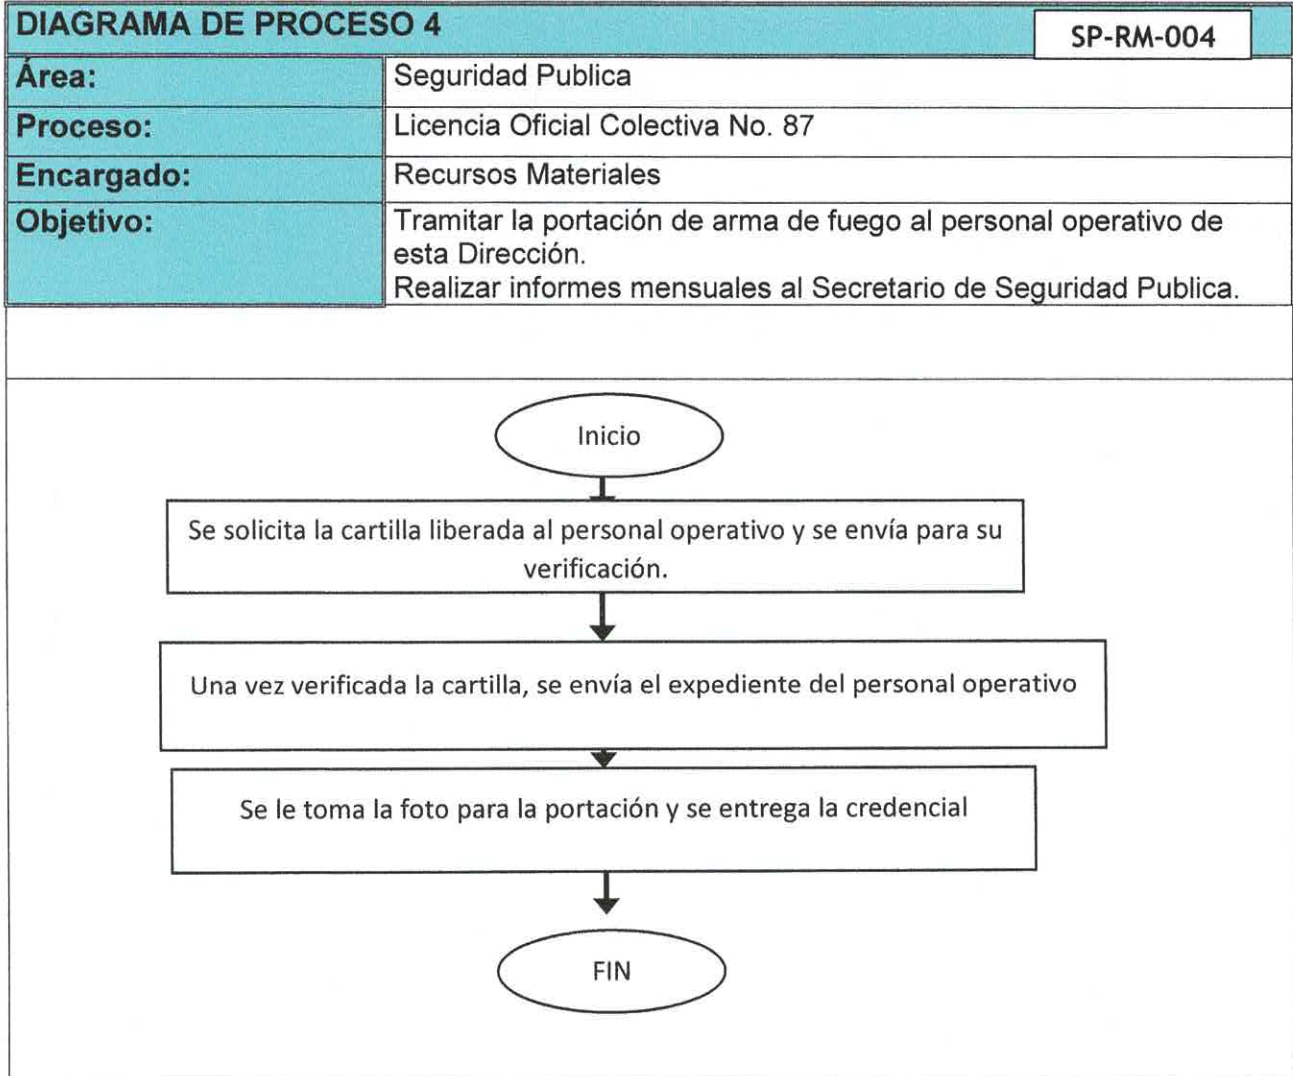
DIAGRAMA DE PROCESO 4

SP-RM-004

| Área: | Seguridad Publica |
|---|---|
| Proceso: | Licencia Oficial Colectiva No. 87 |
| Encargado: | Recursos Materiales |
| Objetivo: | Tramitar la portación de arma de fuego al personal operativo de esta Dirección. Realizar informes mensuales al Secretario de Seguridad Publica. |

Inicio

Se solicita la cartilla liberada al personal operativo y se envía para su verificación.

Una vez verificada la cartilla, se envía el expediente del personal operativo

Se le toma la foto para la portación y se entrega la credencial

FIN